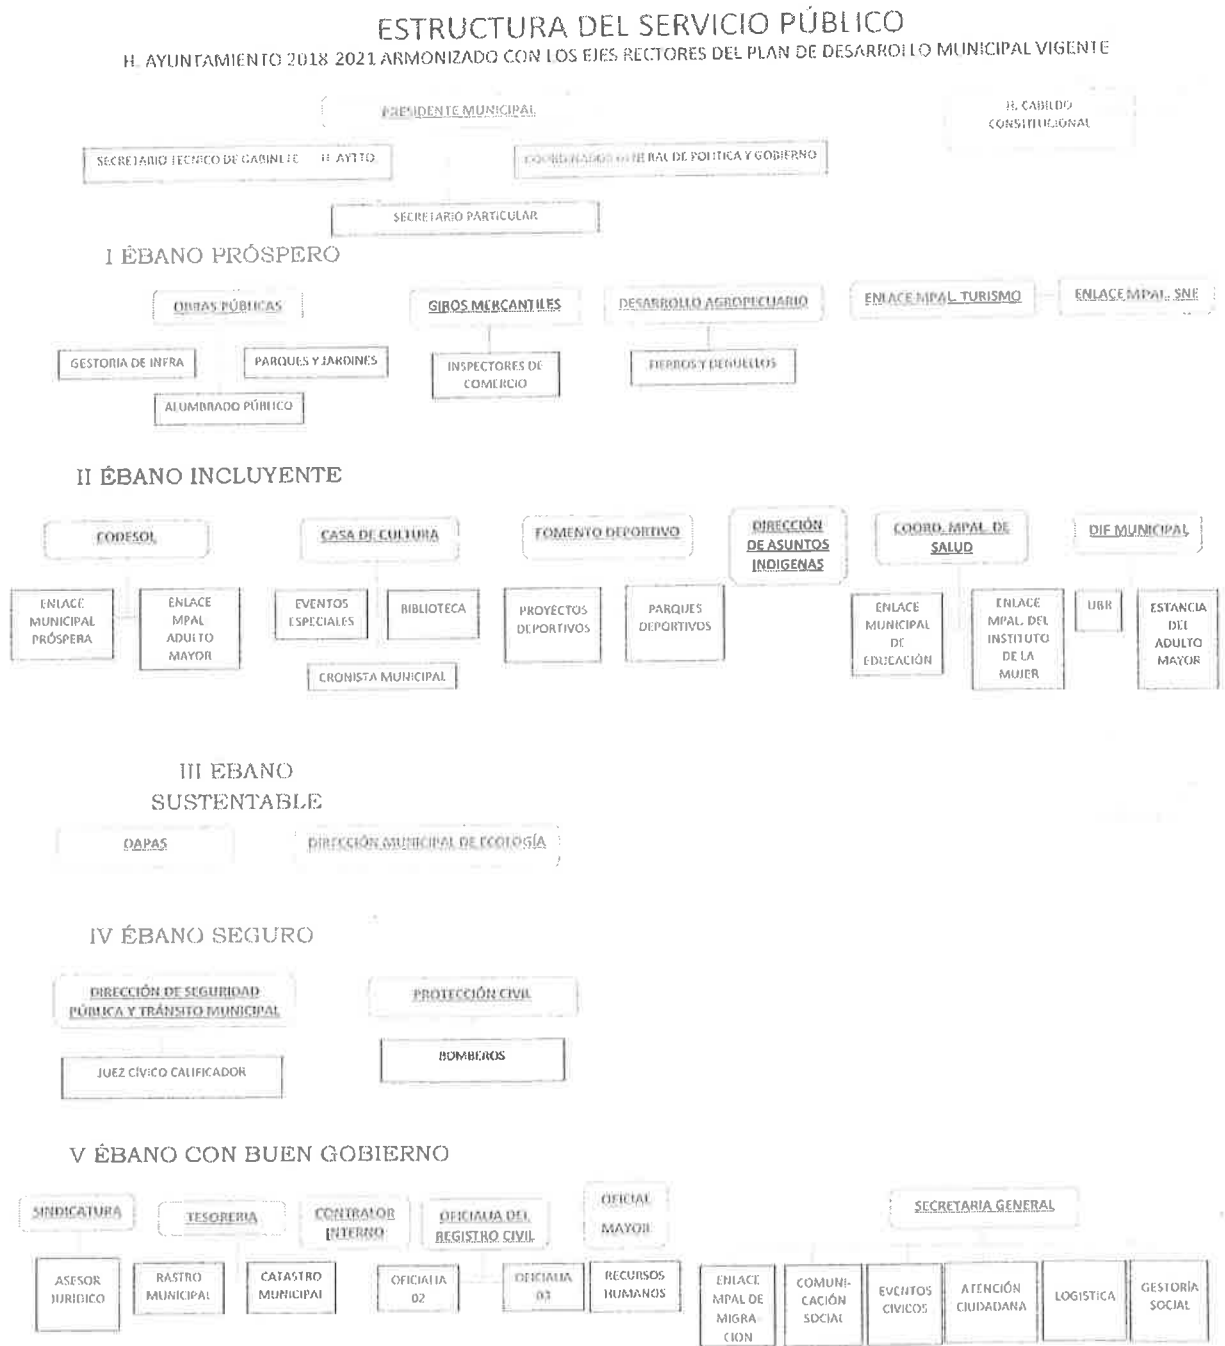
ESTRUCTURA DEL SERVICIO PÚBLICO

H. AYUNTAMIENTO 2018 2021 ARMONIZADO CON LOS EJES RECTORES DEL PLAN DE DESARROLLO MUNICIPAL VIGENTE

PRESIDENTE MUNICIPAL

H. CABILDO CONSTITUCIONAL

SECRETARIO TECNICO DE GABINETE H. AYTTO

COORDINADOR GENERAL DE POLITICA Y GOBIERNO

SECRETARIO PARTICULAR

I ÉBANO PRÓSPERO

OBRAS PÚBLICAS

GESTORIA DE INFRA

PARQUES Y JARDINES

ALUMBRADO PÚBLICO

GIROS MERCANTILES

INSPECTORES DE COMERCIO

DESARROLLO AGROPECUARIO

FIERROS Y DEGUELLOS

ENLACE MPAL. TURISMO

ENLACE MPAL. SNE

II ÉBANO INCLUYENTE

CODESOL

ENLACE MUNICIPAL PRÓSPERA

ENLACE MPAL ADULTO MAYOR

CASA DE CULTURA

EVENTOS ESPECIALES

BIBLIOTECA

CRONISTA MUNICIPAL

FOMENTO DEPORTIVO

PROYECTOS DEPORTIVOS

PARQUES DEPORTIVOS

DIRECCIÓN DE ASUNTOS INDIGENAS

COORD. MPAL. DE SALUD

ENLACE MUNICIPAL DE EDUCACIÓN

ENLACE MPAL. DEL INSTITUTO DE LA MUJER

DIF MUNICIPAL

UBR

ESTANCIA DEL ADULTO MAYOR

III EBANO SUSTENTABLE

DAPAS

DIRECCIÓN MUNICIPAL DE ECOLOGÍA

IV ÉBANO SEGURO

DIRECCIÓN DE SEGURIDAD PÚBLICA Y TRÁNSITO MUNICIPAL

JUEZ CIVICO CALIFICADOR

PROTECCIÓN CIVIL

BOMBEROS

V ÉBANO CON BUEN GOBIERNO

SINDICATURA

ASESOR JURIDICO

TESORERIA

RASTRO MUNICIPAL

CATASTRO MUNICIPAL

CONTRALOR INTERNO

OFICIALIA DEL REGISTRO CIVIL

OFICIALIA 02

OFICIALIA 03

OFICIAL MAYOR

RECURSOS HUMANOS

SECRETARIA GENERAL

ENLACE MPAL DE MIGRACION

COMUNICACIÓN SOCIAL

EVENTOS CIVICOS

ATENCIÓN CIUDADANA

LOGISTICA

GESTORIA SOCIAL